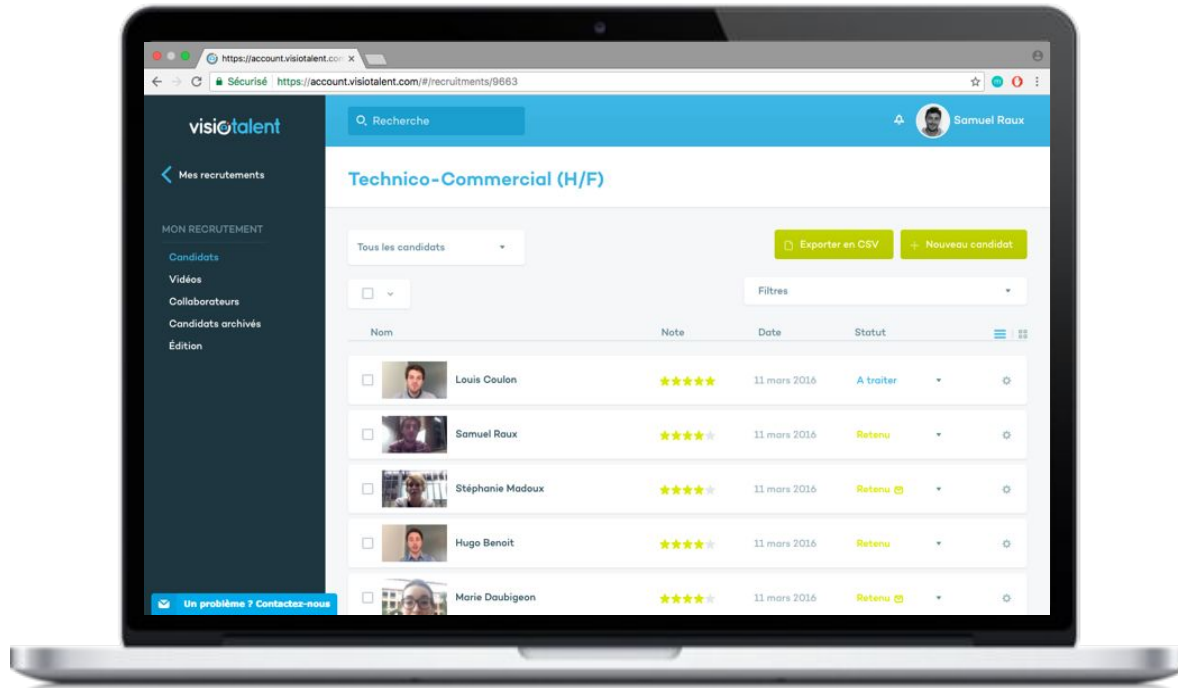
https://account.visiotalent.co

Sécurisé https://account.visiotalent.com/#/recruitments/9663

visiotalent

Recherche

Samuel Raux

Mes recrutements

Technico-Commercial (H/F)

MON RECRUTEMENT

Candidats
Vidéos
Collaborateurs
Candidats archivés
Édition

Tous les candidats

Exporter en CSV

+ Nouveau candidat

Filtres

| Nom | Note | Date | Statut |
|---|---|---|---|
| Louis Coulon | ★★★★★ | 11 mars 2016 | A traiter |
| Samuel Raux | ★★★★ | 11 mars 2016 | Retenu |
| Stéphanie Madoux | ★★★★ | 11 mars 2016 | Retenu |
| Hugo Benoit | ★★★★ | 11 mars 2016 | Retenu |
| Marie Daubigeon | ★★★★ | 11 mars 2016 | Retenu |

Un problème ? Contactez-nous